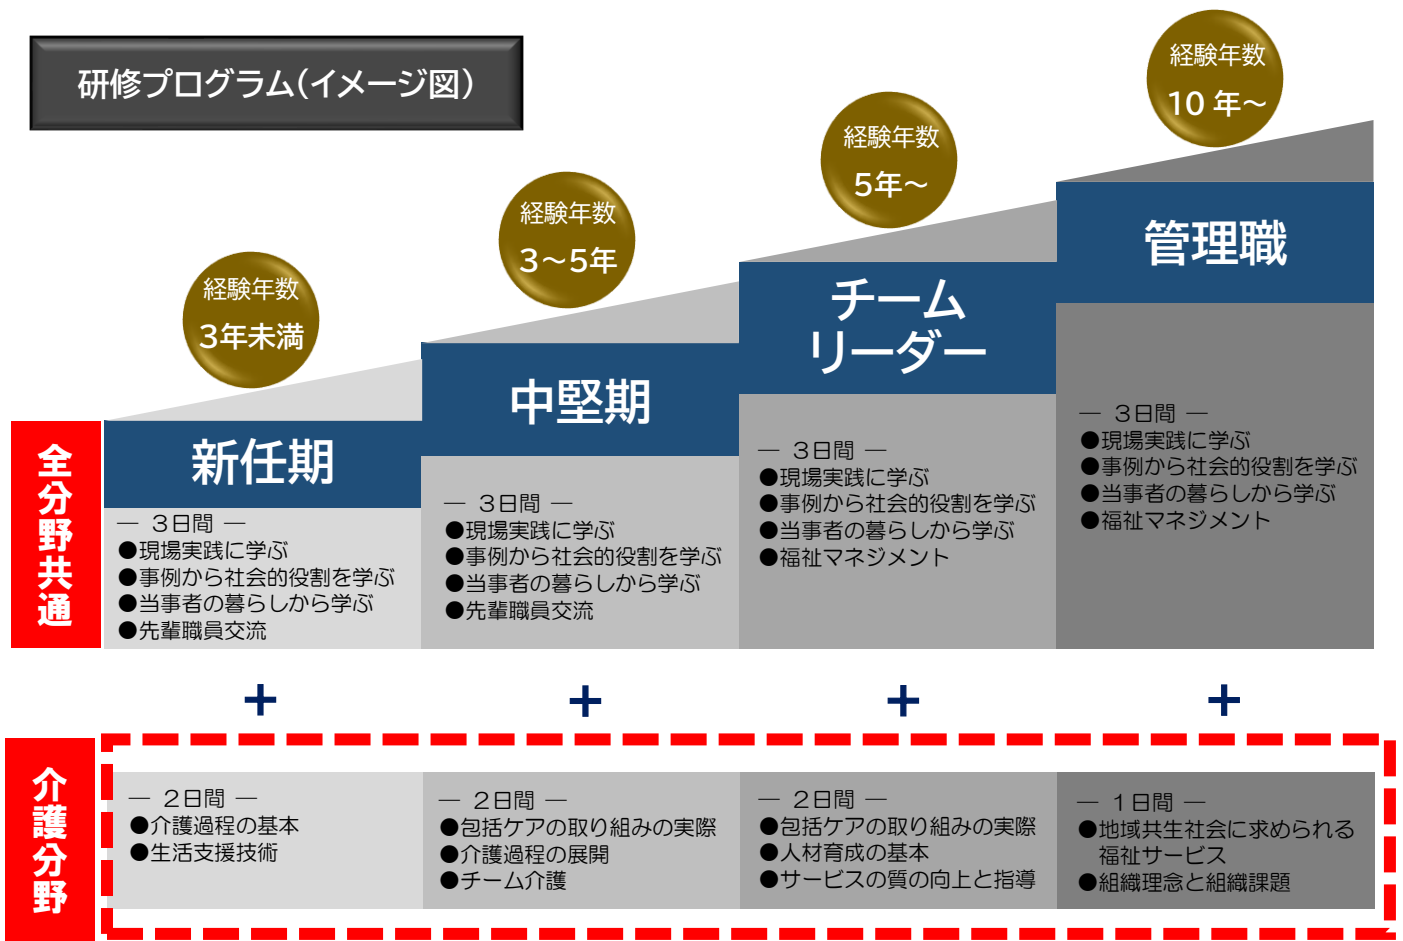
研修プログラム(イメージ図)

経験年数
3年未満

経験年数
3～5年

経験年数
5年～

経験年数
10 年～

全分野共通

新任期
— 3日間 —
●現場実践に学ぶ
●事例から社会的役割を学ぶ
●当事者の暮らしから学ぶ
●先輩職員交流

中堅期
— 3日間 —
●現場実践に学ぶ
●事例から社会的役割を学ぶ
●当事者の暮らしから学ぶ
●先輩職員交流

チーム
リーダー
— 3日間 —
●現場実践に学ぶ
●事例から社会的役割を学ぶ
●当事者の暮らしから学ぶ
●福祉マネジメント

管理職
— 3日間 —
●現場実践に学ぶ
●事例から社会的役割を学ぶ
●当事者の暮らしから学ぶ
●福祉マネジメント

+ + + +

介護分野

— 2日間 —
●介護過程の基本
●生活支援技術

— 2日間 —
●包括ケアの取り組みの実際
●介護過程の展開
●チーム介護

— 2日間 —
●包括ケアの取り組みの実際
●人材育成の基本
●サービスの質の向上と指導

— 1日間 —
●地域共生社会に求められる福祉サービス
●組織理念と組織課題